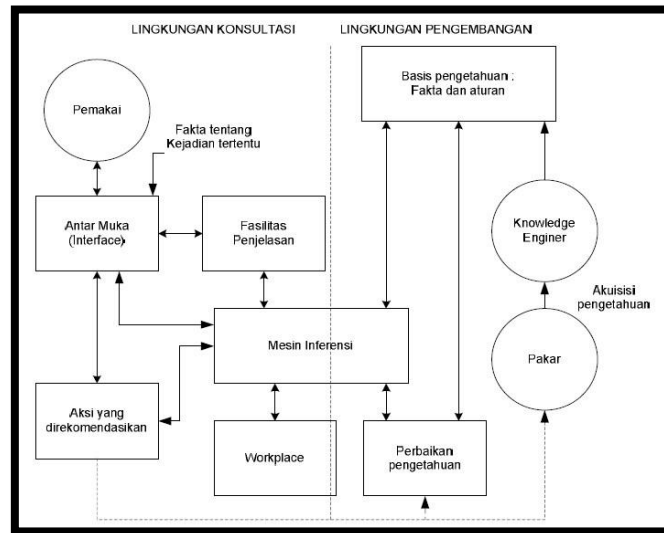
LINGKUNGAN KONSULTASI

LINGKUNGAN PENGEMBANGAN

Basis pengetahuan : Fakta dan aturan

Pemakai

Fakta tentang Kejadian tertentu

Antar Muka (Interface)

Fasilitas Penjelasan

Knowledge Enginer

Akuisisi pengetahuan

Mesin Inferensi

Pakar

Aksi yang direkomendasikan

Workplace

Perbaikan pengetahuan